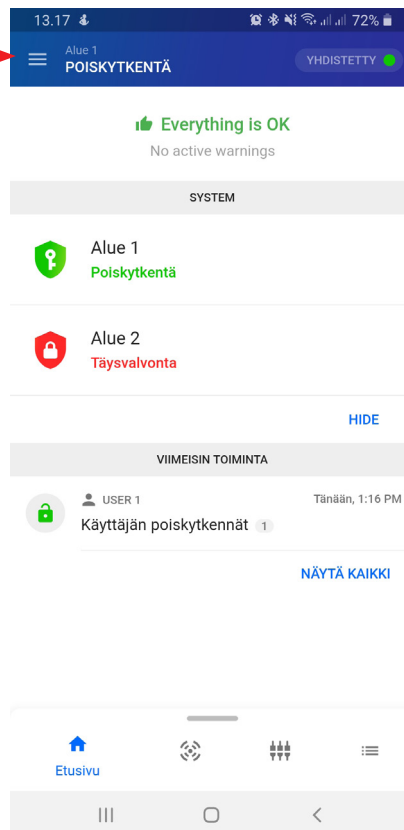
13.17 72%

Alue 1
POISKYTKENTÄ

YHDISTETTY

Everything is OK
No active warnings

SYSTEM

Alue 1
Poiskytkentä

Alue 2
Täysvalvonta

HIDE

VIIMEISIN TOIMINTA

USER 1
Tänään, 1:16 PM
Käyttäjän poiskytkennät 1

NÄYTÄ KAIKKI

Etusivu